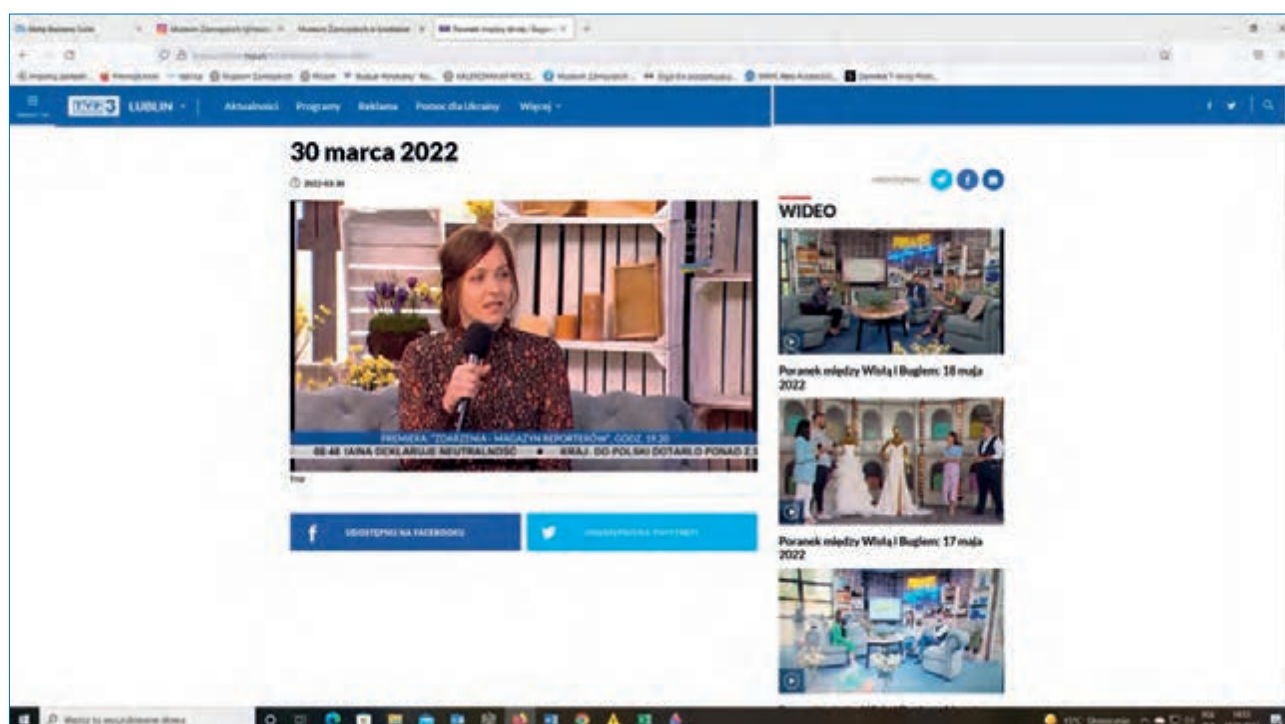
LUBLIN Aktualności Programy Reklama Pomoc dla Ukrainy Więcej

30 marca 2022

2022-03-30

PREMIERA: "ZDARZENIA - MAGAZYN REPORTERÓW", GODZ. 19.20

08:48 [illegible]AINA DEKLARUJE NEUTRALNOŚĆ • KRAJ: DO POLSKI DOTARŁO PONAD 2,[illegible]

UDOSTĘPNIJ NA FACEBOOKU

UDOSTĘPNIJ NA TWITTERZE

WIDEO

Poranek między Wisłą i Bugiem: 18 maja 2022

Poranek między Wisłą i Bugiem: 17 maja 2022

Wpisz tu wyszukiwane słowa